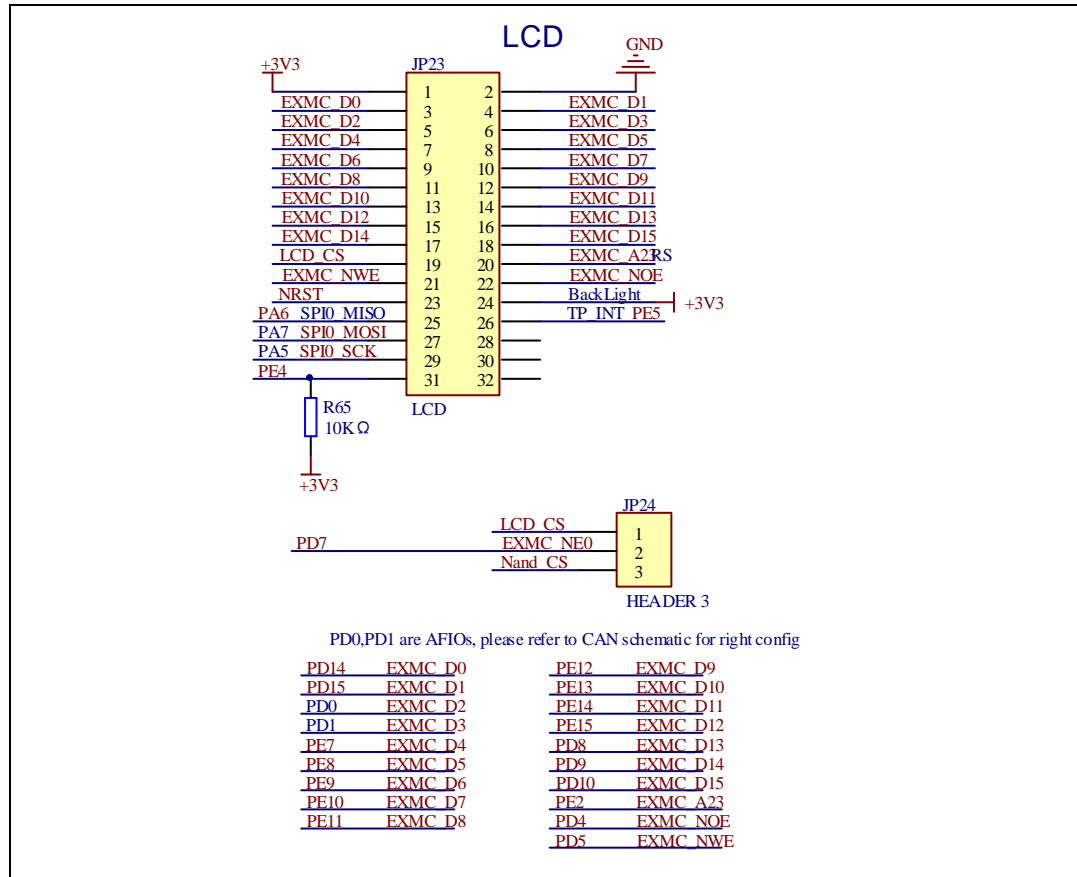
LCD

+3V3 JP23 GND

| | | | |
|---|---|---|---|
| EXMC_D0 | 1 | 2 | |
| EXMC_D2 | 3 | 4 | EXMC_D1 |
| EXMC_D4 | 5 | 6 | EXMC_D3 |
| EXMC_D6 | 7 | 8 | EXMC_D5 |
| EXMC_D8 | 9 | 10 | EXMC_D7 |
| EXMC_D10 | 11 | 12 | EXMC_D9 |
| EXMC_D12 | 13 | 14 | EXMC_D11 |
| EXMC_D14 | 15 | 16 | EXMC_D13 |
| LCD_CS | 17 | 18 | EXMC_D15 |
| EXMC_NWE | 19 | 20 | EXMC_A23 RS |
| NRST | 21 | 22 | EXMC_NOE |
| PA6 SPI0_MISO | 23 | 24 | BackLight +3V3 |
| PA7 SPI0_MOSI | 25 | 26 | TP_INT PE5 |
| PA5 SPI0_SCK | 27 | 28 | |
| | 29 | 30 | |
| PE4 | 31 | 32 | |

LCD

R65
10KΩ

+3V3

JP24
LCD_CS 1
PD7 EXMC_NE0 2
Nand_CS 3
HEADER 3

PD0,PD1 are AFIOs, please refer to CAN schematic for right config

| | | | |
|---|---|---|---|
| PD14 | EXMC_D0 | PE12 | EXMC_D9 |
| PD15 | EXMC_D1 | PE13 | EXMC_D10 |
| PD0 | EXMC_D2 | PE14 | EXMC_D11 |
| PD1 | EXMC_D3 | PE15 | EXMC_D12 |
| PE7 | EXMC_D4 | PD8 | EXMC_D13 |
| PE8 | EXMC_D5 | PD9 | EXMC_D14 |
| PE9 | EXMC_D6 | PD10 | EXMC_D15 |
| PE10 | EXMC_D7 | PE2 | EXMC_A23 |
| PE11 | EXMC_D8 | PD4 | EXMC_NOE |
| | | PD5 | EXMC_NWE |